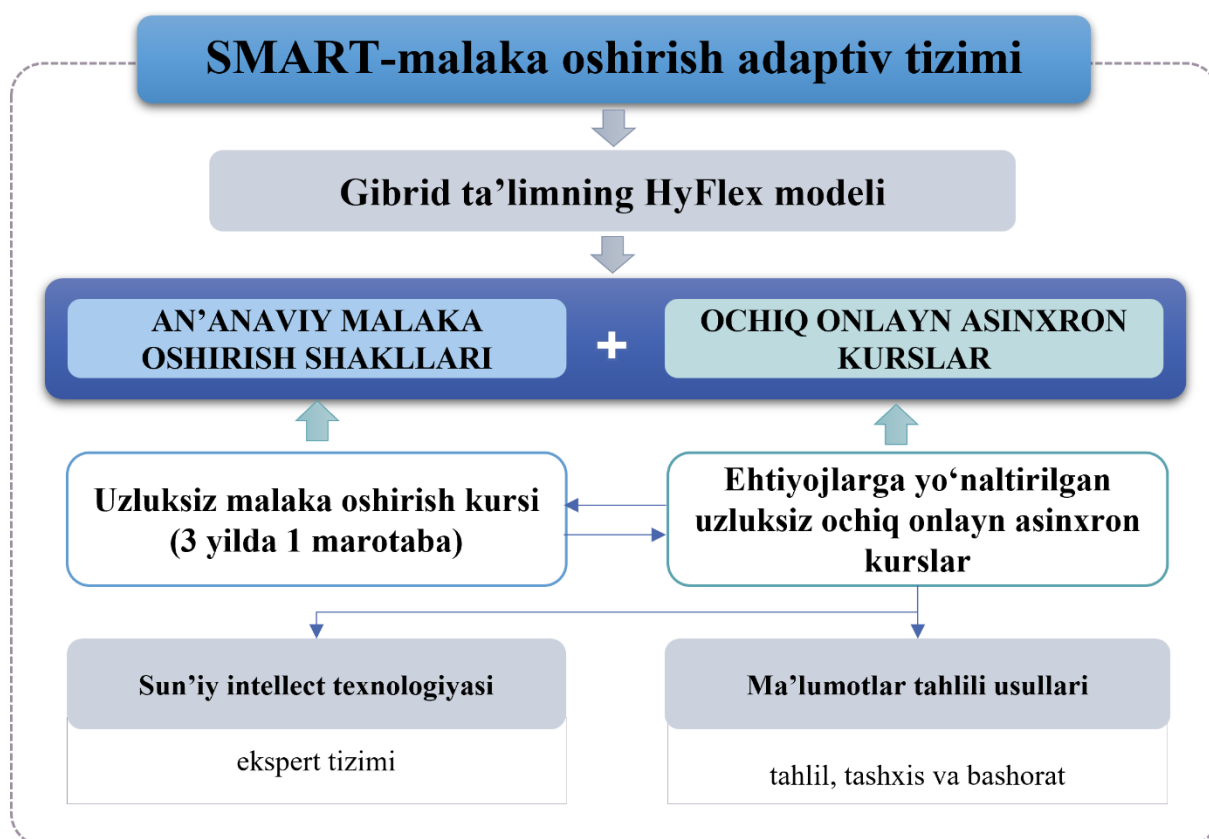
SMART-malaka oshirish adaptiv tizimi

Gibrid ta'limning HyFlex modeli

AN'ANAVIY MALAKA OSHIRISH SHAKLLARI

+

OCHIQ ONLAYN ASINXRON KURSLAR

Uzluksiz malaka oshirish kursi (3 yilda 1 marotaba)

Ehtiyojlarga yo'naltirilgan uzluksiz ochiq onlayn asinxron kurslar

Sun'iy intellect texnologiyasi

ekspert tizimi

Ma'lumotlar tahlili usullari

tahlil, tashxis va bashorat